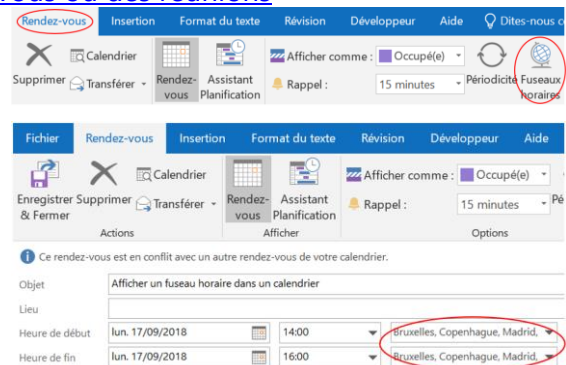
Rendez-vous | Insertion | Format du texte | Révision | Développeur | Aide | Dites-nous

Supprimer | Calendrier | Transférer | Rendez-vous | Assistant Planification | Afficher comme : | Occupé(e) | Rappel : | 15 minutes | Périodicité | Fuseaux horaires

Fichier | Rendez-vous | Insertion | Format du texte | Révision | Développeur | Aide

Enregistrer & Fermer | Supprimer | Calendrier | Transférer | Rendez-vous | Assistant Planification | Afficher comme : | Occupé(e) | Rappel : | 15 minutes | Pé

Actions | Afficher | Options

Ce rendez-vous est en conflit avec un autre rendez-vous de votre calendrier.

Objet | Afficher un fuseau horaire dans un calendrier

Lieu

Heure de début | lun. 17/09/2018 | 14:00 | Bruxelles, Copenhague, Madrid,

Heure de fin | lun. 17/09/2018 | 16:00 | Bruxelles, Copenhague, Madrid,